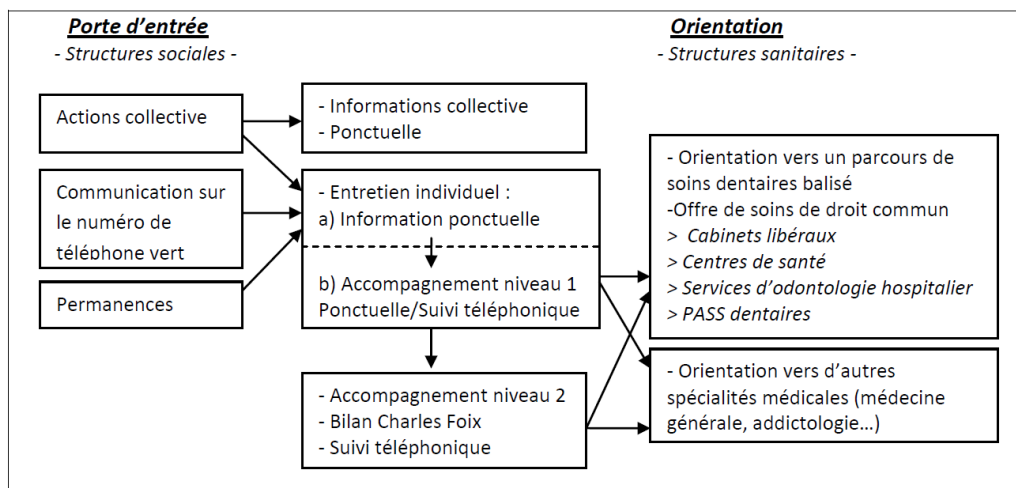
Porte d'entrée
- Structures sociales -

Orientation
- Structures sanitaires -

Actions collective

Communication sur le numéro de téléphone vert

Permanences

- Informations collective
- Ponctuelle

- Entretien individuel :
a) Information ponctuelle

b) Accompagnement niveau 1
Ponctuelle/Suivi téléphonique

- Accompagnement niveau 2
- Bilan Charles Foix
- Suivi téléphonique

- Orientation vers un parcours de soins dentaires balisé
-Offre de soins de droit commun
> Cabinets libéraux
> Centres de santé
> Services d'odontologie hospitalier
> PASS dentaires

- Orientation vers d'autres spécialités médicales (médecine générale, addictologie…)